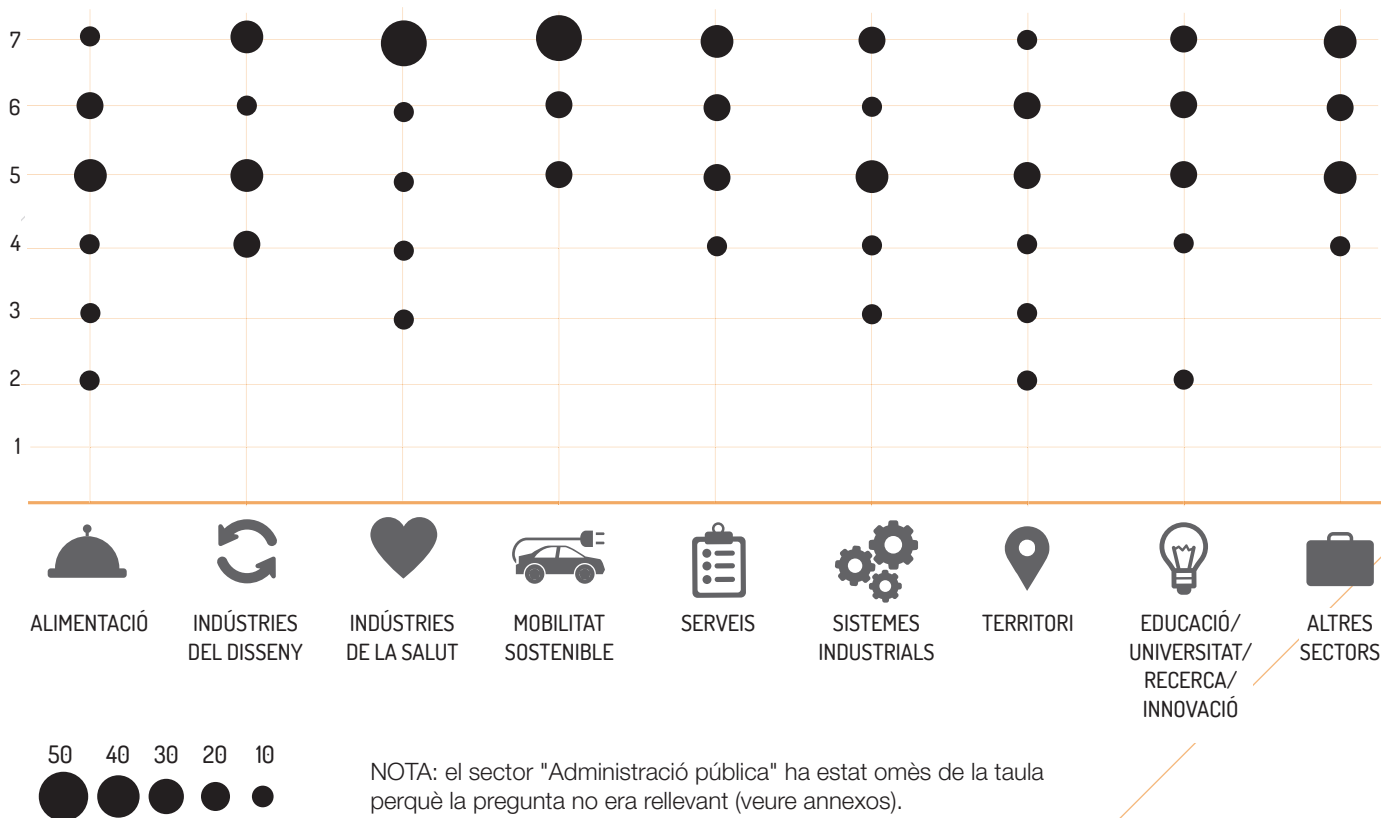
7
6
5
4
3
2
1

ALIMENTACIÓ

INDÚSTRIES DEL DISSENY

INDÚSTRIES DE LA SALUT

MOBILITAT SOSTENIBLE

SERVEIS

SISTEMES INDUSTRIALS

TERRITORI

EDUCACIÓ/ UNIVERSITAT/ RECERCA/ INNOVACIÓ

ALTRES SECTORS

50 40 30 20 10

NOTA: el sector "Administració pública" ha estat omès de la taula perquè la pregunta no era rellevant (veure annexos).